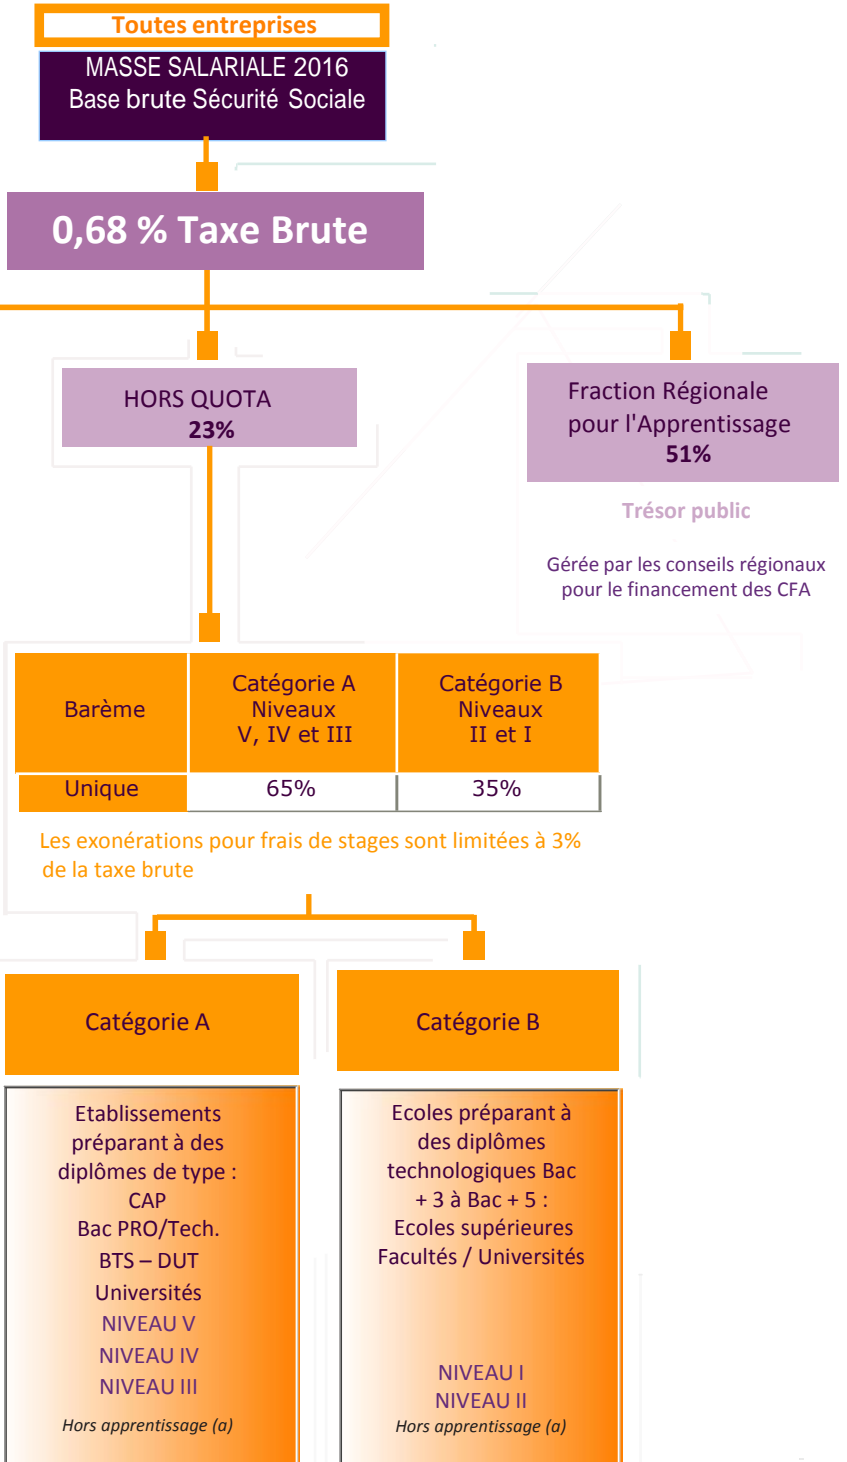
Toutes entreprises

MASSE SALARIALE 2016
Base brute Sécurité Sociale

0,68 % Taxe Brute

HORS QUOTA
23%

Fraction Régionale pour l'Apprentissage
51%

Trésor public

Gérée par les conseils régionaux pour le financement des CFA

| Barème | Catégorie A Niveaux V, IV et III | Catégorie B Niveaux II et I |
|---|---|---|
| Unique | 65% | 35% |

Les exonérations pour frais de stages sont limitées à 3% de la taxe brute

Catégorie A

Catégorie B

Etablissements préparant à des diplômes de type :
CAP
Bac PRO/Tech.
BTS – DUT
Universités
NIVEAU V
NIVEAU IV
NIVEAU III
Hors apprentissage (a)

Ecoles préparant à des diplômes technologiques Bac + 3 à Bac + 5 :
Ecoles supérieures
Facultés / Universités
NIVEAU I
NIVEAU II
Hors apprentissage (a)